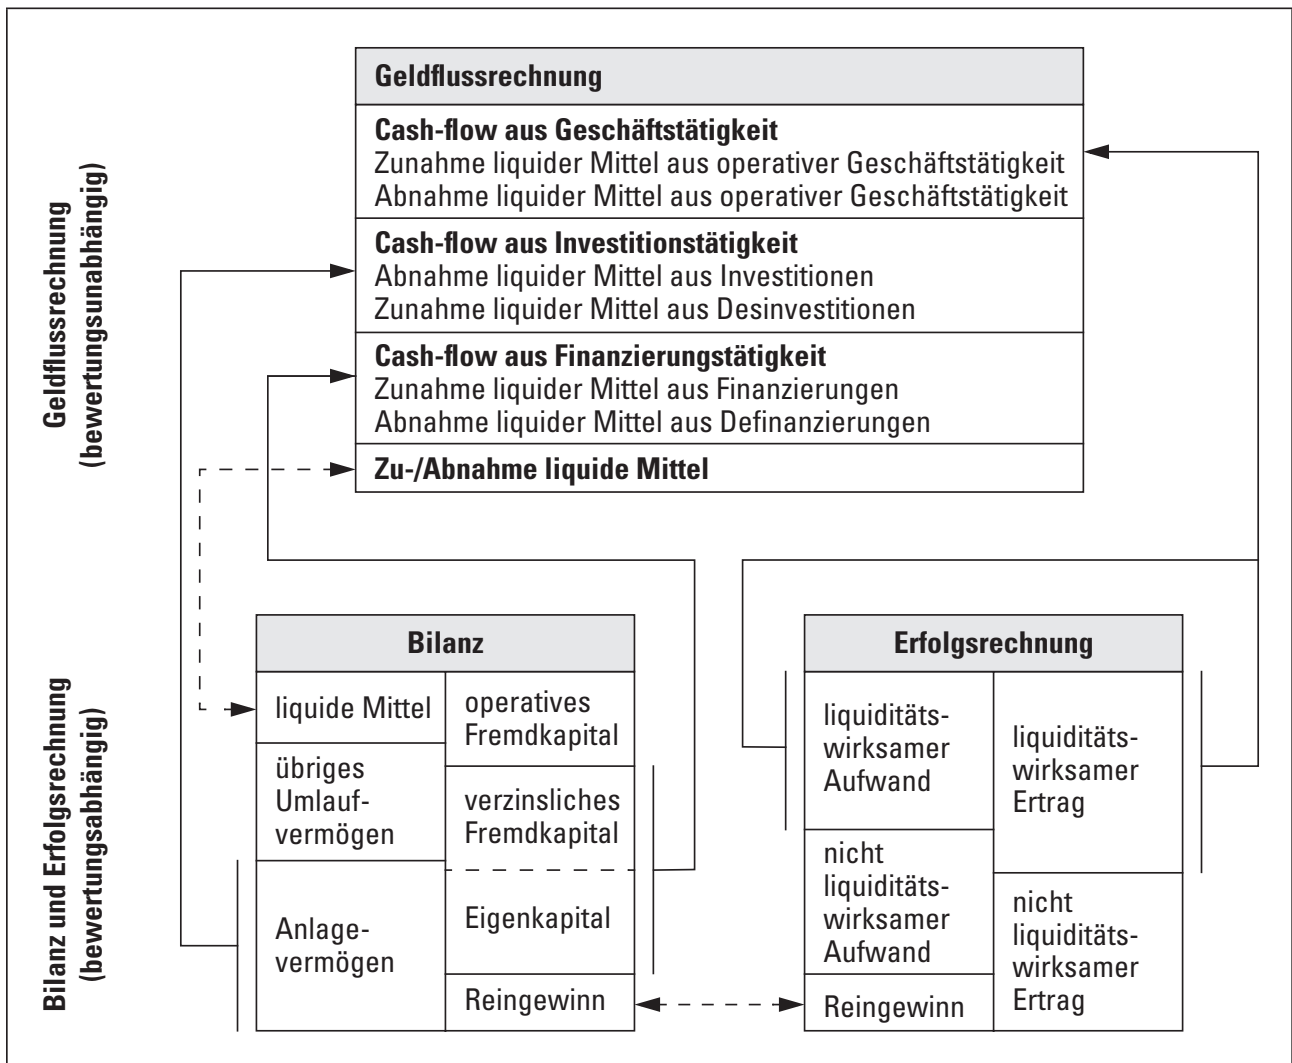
Geldflussrechnung
(bewertungsunabhängig)

Geldflussrechnung

Cash-flow aus Geschäftstätigkeit
Zunahme liquider Mittel aus operativer Geschäftstätigkeit
Abnahme liquider Mittel aus operativer Geschäftstätigkeit

Cash-flow aus Investitionstätigkeit
Abnahme liquider Mittel aus Investitionen
Zunahme liquider Mittel aus Desinvestitionen

Cash-flow aus Finanzierungstätigkeit
Zunahme liquider Mittel aus Finanzierungen
Abnahme liquider Mittel aus Definanzierungen

Zu-/Abnahme liquide Mittel

Bilanz und Erfolgsrechnung
(bewertungsabhängig)

| Bilanz | |
|---|---|
| liquide Mittel | operatives Fremdkapital |
| übriges Umlaufvermögen | verzinsliches Fremdkapital |
| Anlagevermögen | Eigenkapital |
| | Reingewinn |

| Erfolgsrechnung | |
|---|---|
| liquiditätswirksamer Aufwand | liquiditätswirksamer Ertrag |
| nicht liquiditätswirksamer Aufwand | nicht liquiditätswirksamer Ertrag |
| Reingewinn | |